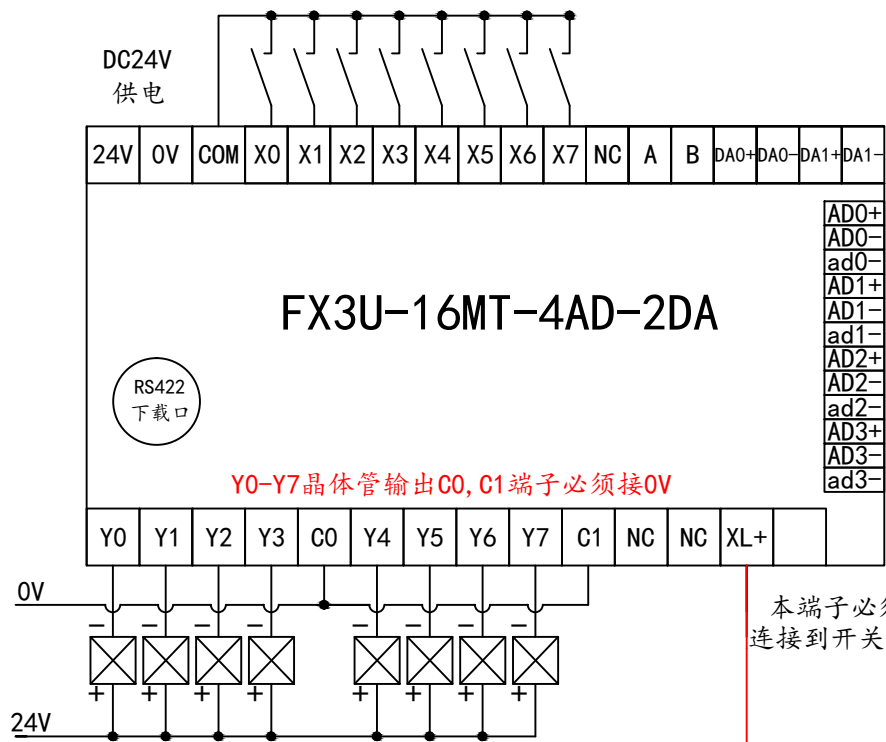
DC24V
供电

| 24V | 0V | COM | X0 | X1 | X2 | X3 | X4 | X5 | X6 | X7 | NC | A | B | DA0+ | DA0- | DA1+ | DA1- |
|---|---|---|---|---|---|---|---|---|---|---|---|---|---|---|---|---|---|

AD0+
AD0-
ad0-
AD1+
AD1-
ad1-
AD2+
AD2-
ad2-
AD3+
AD3-
ad3-

FX3U-16MT-4AD-2DA

RS422
下载口

Y0-Y7晶体管输出C0,C1端子必须接0V

| Y0 | Y1 | Y2 | Y3 | C0 | Y4 | Y5 | Y6 | Y7 | C1 | NC | NC | XL+ | |
|---|---|---|---|---|---|---|---|---|---|---|---|---|---|

0V
本端子必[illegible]
连接到开关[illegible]
- - - - - - - -
+ + + + + + + +
24V